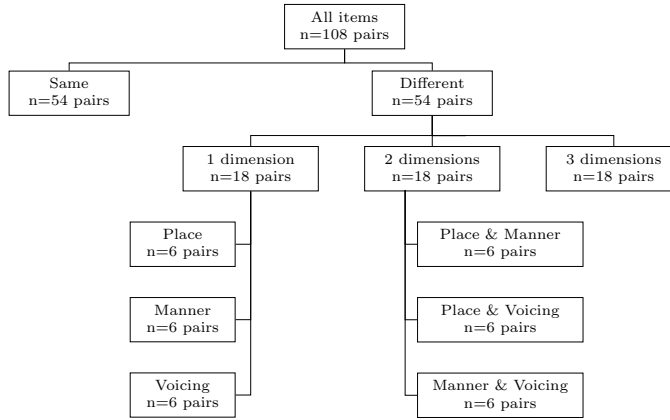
All items
n=108 pairs

Same
n=54 pairs

Different
n=54 pairs

1 dimension
n=18 pairs

2 dimensions
n=18 pairs

3 dimensions
n=18 pairs

Place
n=6 pairs

Manner
n=6 pairs

Voicing
n=6 pairs

Place & Manner
n=6 pairs

Place & Voicing
n=6 pairs

Manner & Voicing
n=6 pairs